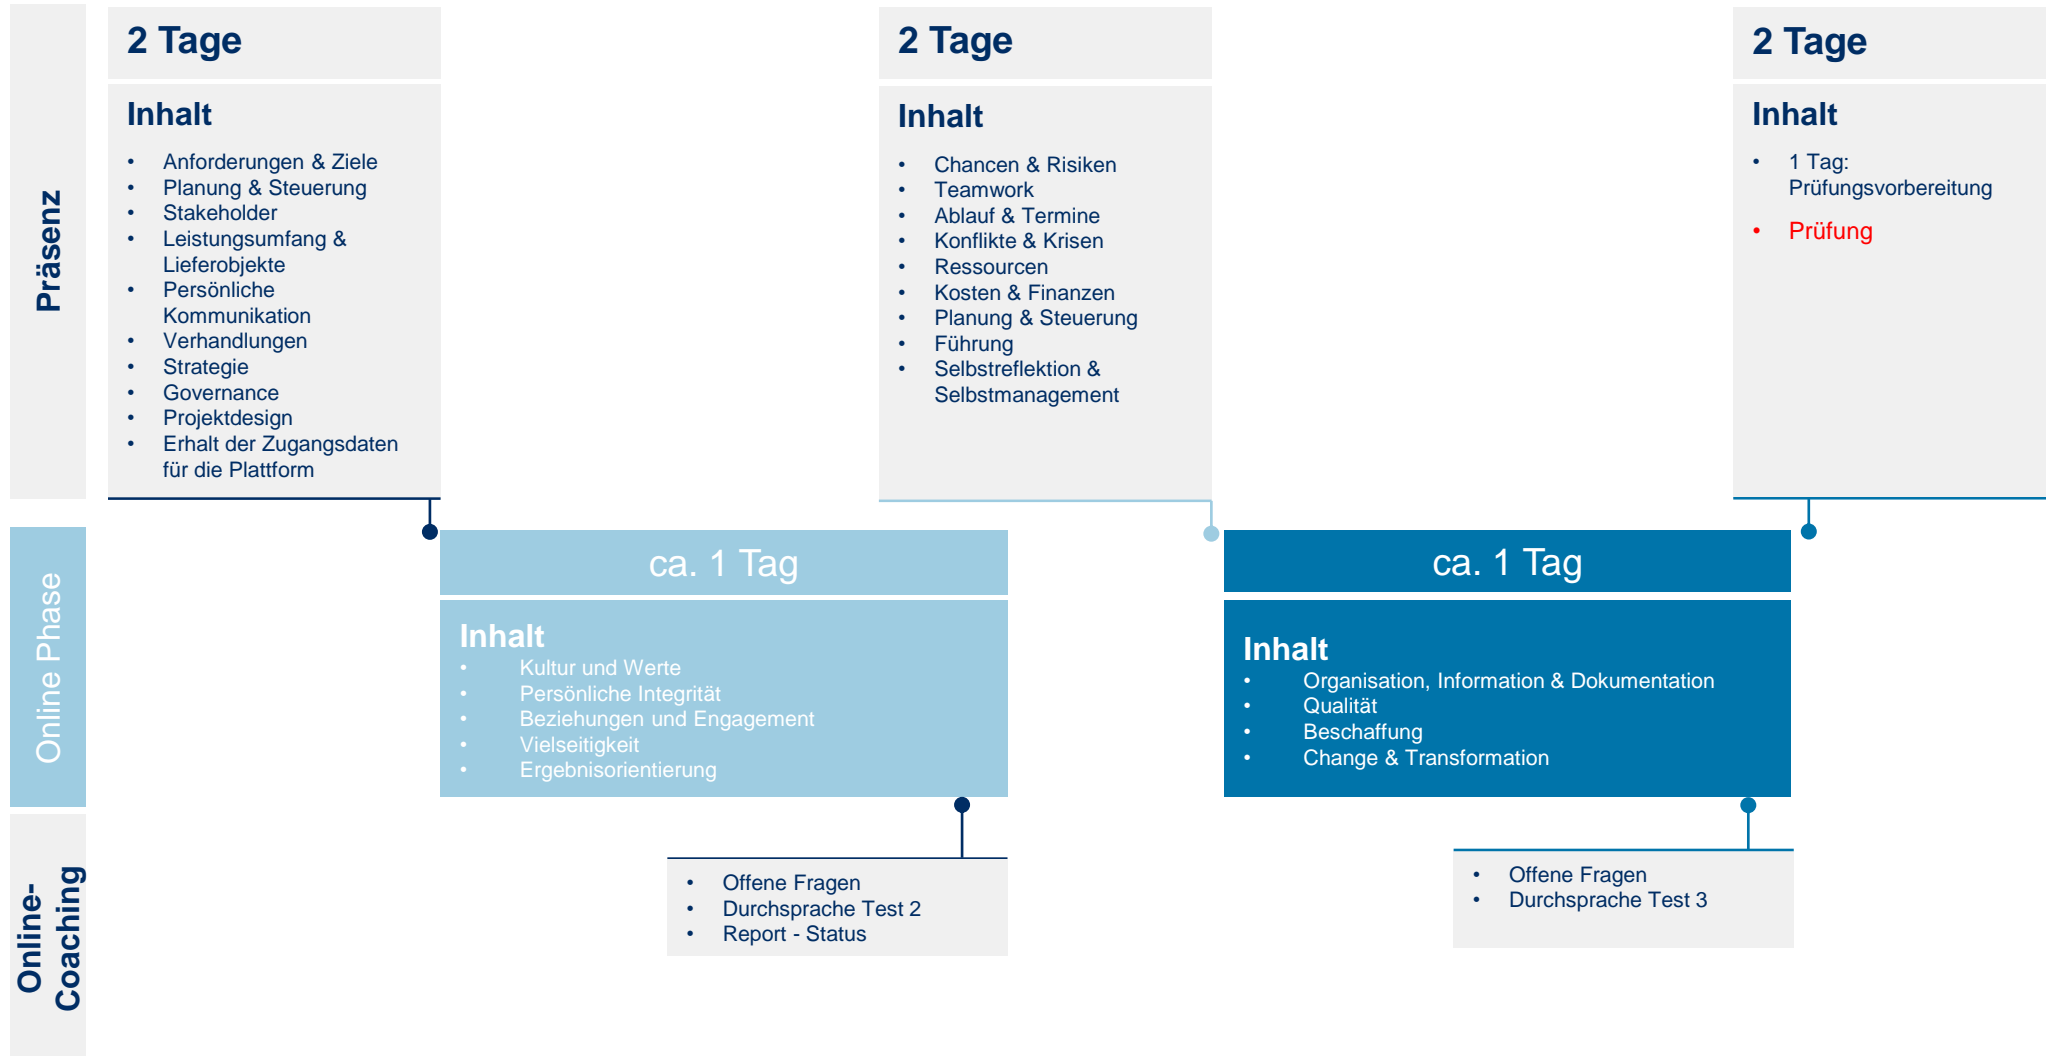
Präsenz

2 Tage

Inhalt

- Anforderungen & Ziele
- Planung & Steuerung
- Stakeholder
- Leistungsumfang & Lieferobjekte
- Persönliche Kommunikation
- Verhandlungen
- Strategie
- Governance
- Projektdesign
- Erhalt der Zugangsdaten für die Plattform

2 Tage

Inhalt

- Chancen & Risiken
- Teamwork
- Ablauf & Termine
- Konflikte & Krisen
- Ressourcen
- Kosten & Finanzen
- Planung & Steuerung
- Führung
- Selbstreflektion & Selbstmanagement

2 Tage

Inhalt

- 1 Tag: Prüfungsvorbereitung
- Prüfung

Online Phase

ca. 1 Tag

Inhalt

- Kultur und Werte
- Persönliche Integrität
- Beziehungen und Engagement
- Vielseitigkeit
- Ergebnisorientierung

ca. 1 Tag

Inhalt

- Organisation, Information & Dokumentation
- Qualität
- Beschaffung
- Change & Transformation

Online-Coaching

- Offene Fragen
- Durchsprache Test 2
- Report - Status

- Offene Fragen
- Durchsprache Test 3